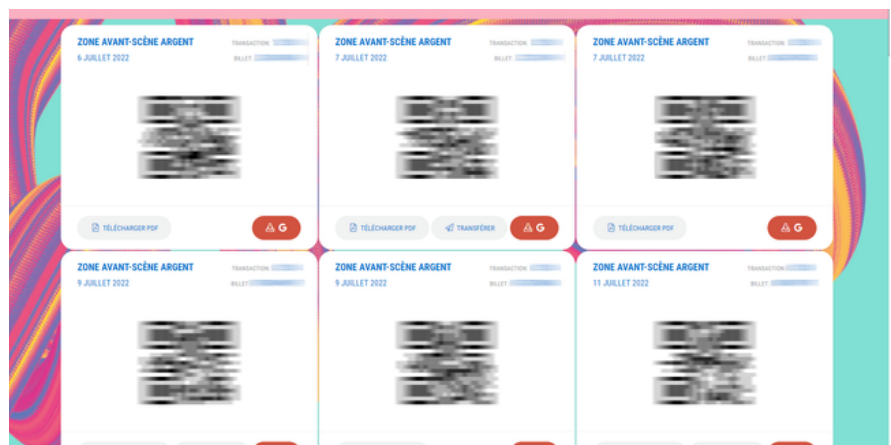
ZONE AVANT-SCÈNE ARGENT
6 JUILLET 2022
TRANSACTION: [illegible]
BILLET: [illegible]
TÉLÉCHARGER PDF
G

ZONE AVANT-SCÈNE ARGENT
7 JUILLET 2022
TRANSACTION: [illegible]
BILLET: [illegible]
TÉLÉCHARGER PDF
TRANSFÉRER
G

ZONE AVANT-SCÈNE ARGENT
7 JUILLET 2022
TRANSACTION: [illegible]
BILLET: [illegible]
TÉLÉCHARGER PDF
G

ZONE AVANT-SCÈNE ARGENT
9 JUILLET 2022
TRANSACTION: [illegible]
BILLET: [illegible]

ZONE AVANT-SCÈNE ARGENT
9 JUILLET 2022
TRANSACTION: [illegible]
BILLET: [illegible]

ZONE AVANT-SCÈNE ARGENT
11 JUILLET 2022
TRANSACTION: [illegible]
BILLET: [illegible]